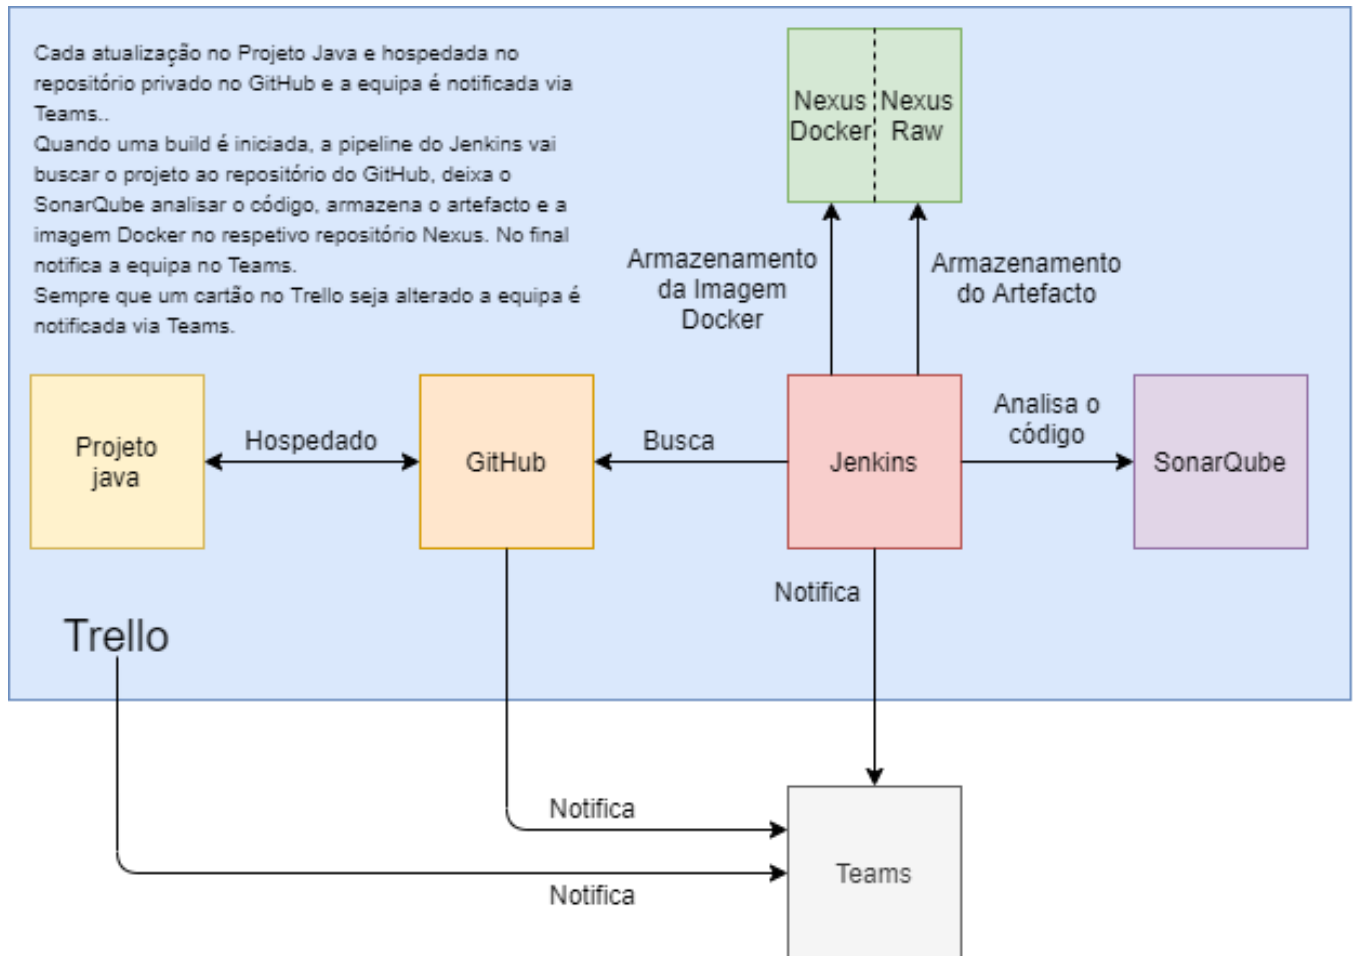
Cada atualização no Projeto Java e hospedada no repositório privado no GitHub e a equipa é notificada via Teams..
Quando uma build é iniciada, a pipeline do Jenkins vai buscar o projeto ao repositório do GitHub, deixa o SonarQube analisar o código, armazena o artefacto e a imagem Docker no respetivo repositório Nexus. No final notifica a equipa no Teams.
Sempre que um cartão no Trello seja alterado a equipa é notificada via Teams.

Nexus Docker

Nexus Raw

Armazenamento da Imagem Docker

Armazenamento do Artefacto

Projeto java

Hospedado

GitHub

Busca

Jenkins

Analisa o código

SonarQube

Notifica

Trello

Notifica

Notifica

Teams